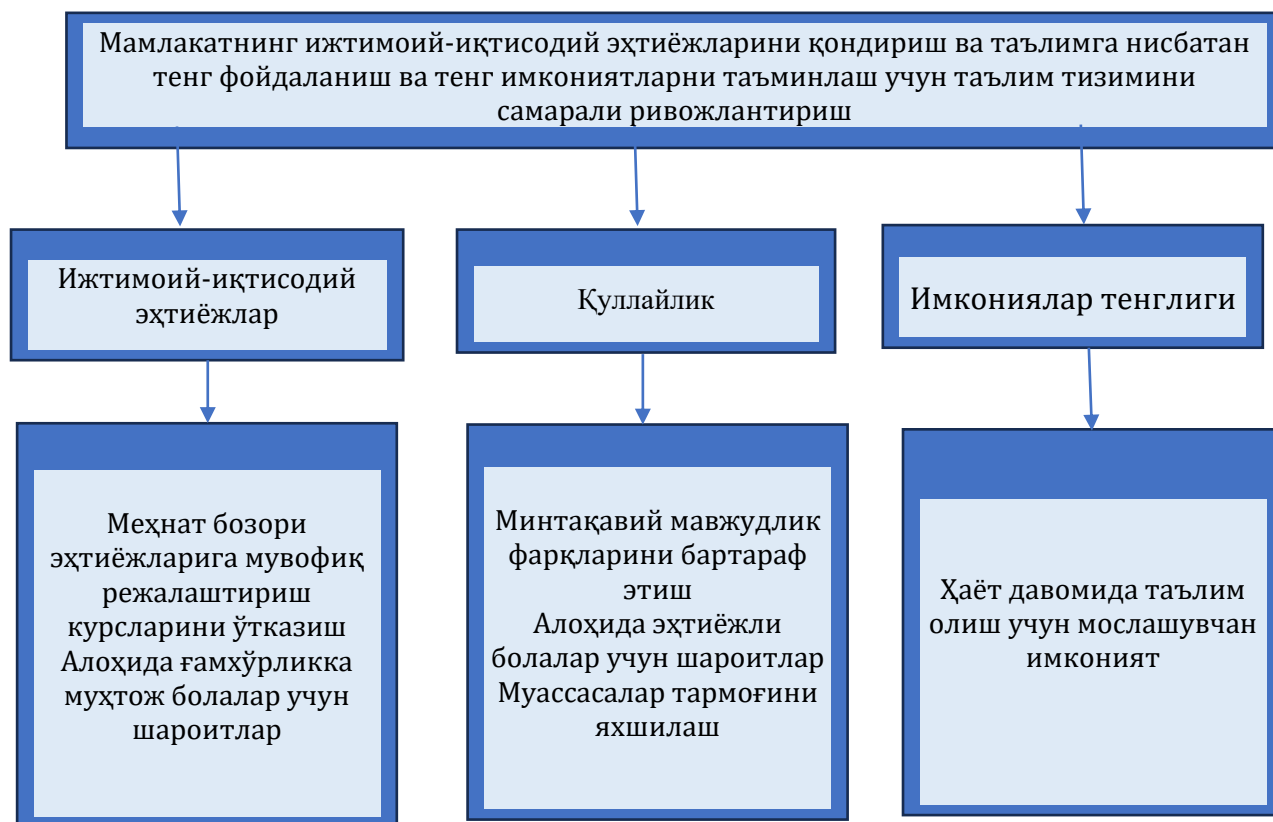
Мамлакатнинг ижтимоий-иқтисодий эҳтиёжларини қондириш ва таълимга нисбатан тенг фойдаланиш ва тенг имкониятларни таъминлаш учун таълим тизимини самарали ривожлантириш

Ижтимоий-иқтисодий эҳтиёжлар

Қуллайлик

Имкониялар тенглиги

Меҳнат бозори эҳтиёжларига мувофиқ режалаштириш курсларини ўтказиш
Алоҳида ғамхўрликка муҳтож болалар учун шароитлар

Минтақавий мавжудлик фарқларини бартараф этиш
Алоҳида эҳтиёжли болалар учун шароитлар
Муассасалар тармоғини яхшилаш

Ҳаёт давомида таълим олиш учун мослашувчан имконият